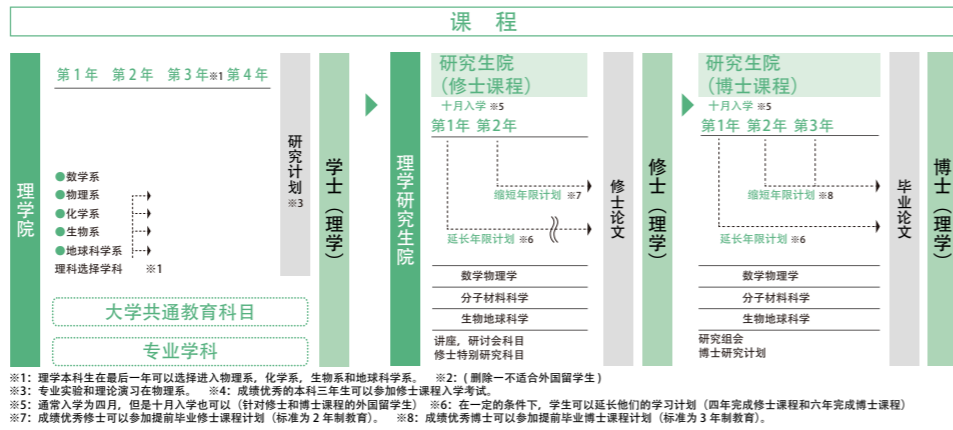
课　程

理学院

第1年　第2年　第3年※1第4年

●数学系
●物理系
●化学系
●生物系
●地球科学系
理科选择学科　※1

大学共通教育科目

专业学科

研究计划
※3

学士（理学）

理学研究生院

研究生院
（修士课程）

十月入学 ※5

第1年　第2年

缩短年限计划 ※7

延长年限计划 ※6

数学物理学

分子材料科学

生物地球科学

讲座，研讨会科目
修士特别研究科目

修士论文

修士（理学）

研究生院
（博士课程）

十月入学 ※5

第1年　第2年　第3年

缩短年限计划 ※8

延长年限计划 ※6

数学物理学

分子材料科学

生物地球科学

研究组会
博士研究计划

毕业论文

博士（理学）

※1：理学本科生在最后一年可以选择进入物理系，化学系，生物系和地球科学系。　※2：（删除一不适合外国留学生）
※3：专业实验和理论演习在物理系。　※4：成绩优秀的本科三年生可以参加修士课程入学考试。
※5：通常入学为四月，但是十月入学也可以（针对修士和博士课程的外国留学生）　※6：在一定的条件下，学生可以延长他们的学习计划（四年完成修士课程和六年完成博士课程）
※7：成绩优秀修士可以参加提前毕业修士课程计划（标准为2年制教育）。　※8：成绩优秀博士可以参加提前毕业博士课程计划（标准为3年制教育）。